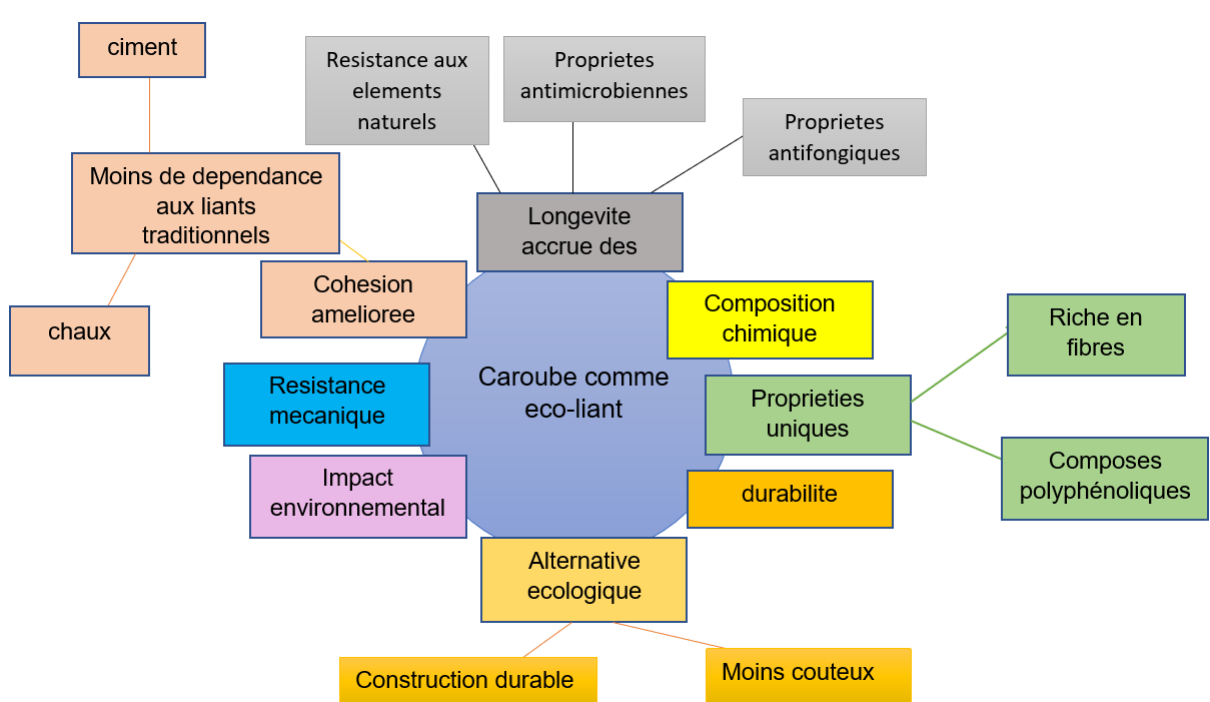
ciment

Resistance aux elements naturels

Proprietes antimicrobiennes

Proprietes antifongiques

Moins de dependance aux liants traditionnels

Longevite accrue des

Cohesion amelioree

chaux

Composition chimique

Riche en fibres

Caroube comme eco-liant

Resistance mecanique

Proprieties uniques

Composes polyphénoliques

Impact environnemental

durabilite

Alternative ecologique

Construction durable

Moins couteux